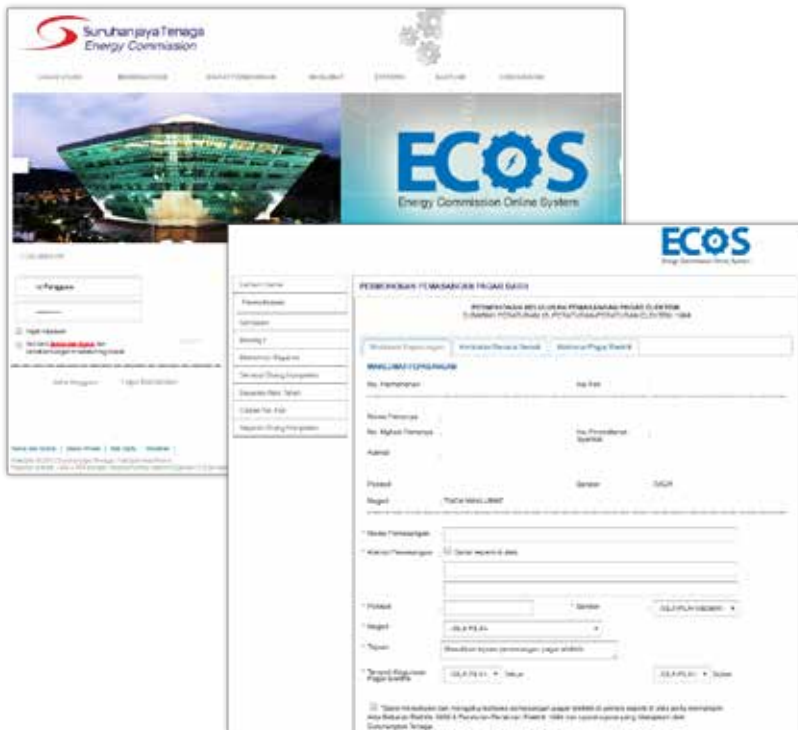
Suruhanjaya Tenaga
Energy Commission

ECOS
Energy Commission Online System

ECOS
Energy Commission Online System

PERMOHONAN PEMASANGAN PEPASANG ELEKTRIK

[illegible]

Maklumat Pemasangan

MAKLUMAT PEMOHON

No. Pendaftaran

Alamat

Poskod

Negeri

* Nama Pemasangan

* Alamat Pemasangan

* Poskod

* Negeri

* Tujuan

* Tarikh Kegunaan Pepasang Elektrik

-SILA PILIH-

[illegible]